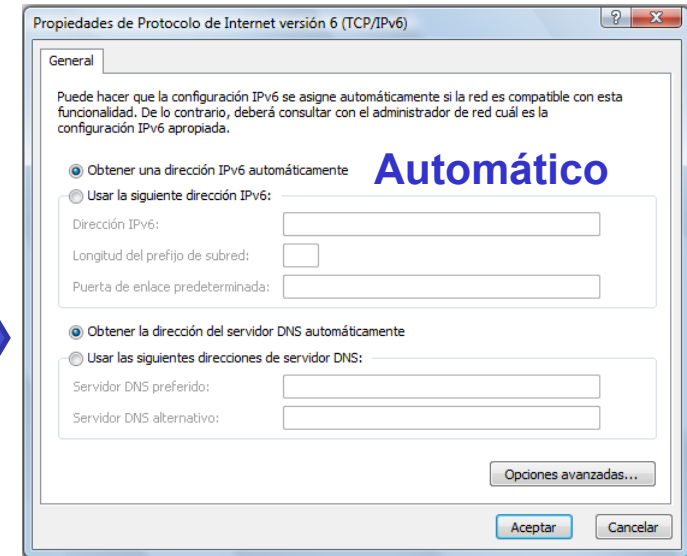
Propiedades de Protocolo de Internet versión 6 (TCP/IPv6)

?

X

General

Puede hacer que la configuración IPv6 se asigne automáticamente si la red es compatible con esta funcionalidad. De lo contrario, deberá consultar con el administrador de red cuál es la configuración IPv6 apropiada.

Obtener una dirección IPv6 automáticamente

Automático

Usar la siguiente dirección IPv6:

Dirección IPv6:

Longitud del prefijo de subred:

Puerta de enlace predeterminada:

Obtener la dirección del servidor DNS automáticamente

Usar las siguientes direcciones de servidor DNS:

Servidor DNS preferido:

Servidor DNS alternativo:

Opciones avanzadas...

Aceptar

Cancelar